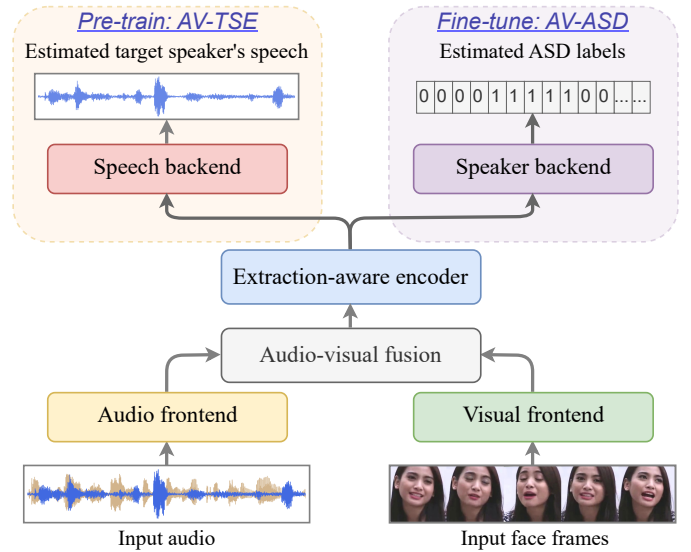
Pre-train: AV-TSE

Estimated target speaker's speech

Speech backend

Fine-tune: AV-ASD

Estimated ASD labels

| 0 | 0 | 0 | 0 | 1 | 1 | 1 | 1 | 1 | 0 | 0 | ... | ... |
|---|---|---|---|---|---|---|---|---|---|---|---|---|

Speaker backend

Extraction-aware encoder

Audio-visual fusion

Audio frontend

Visual frontend

Input audio

Input face frames